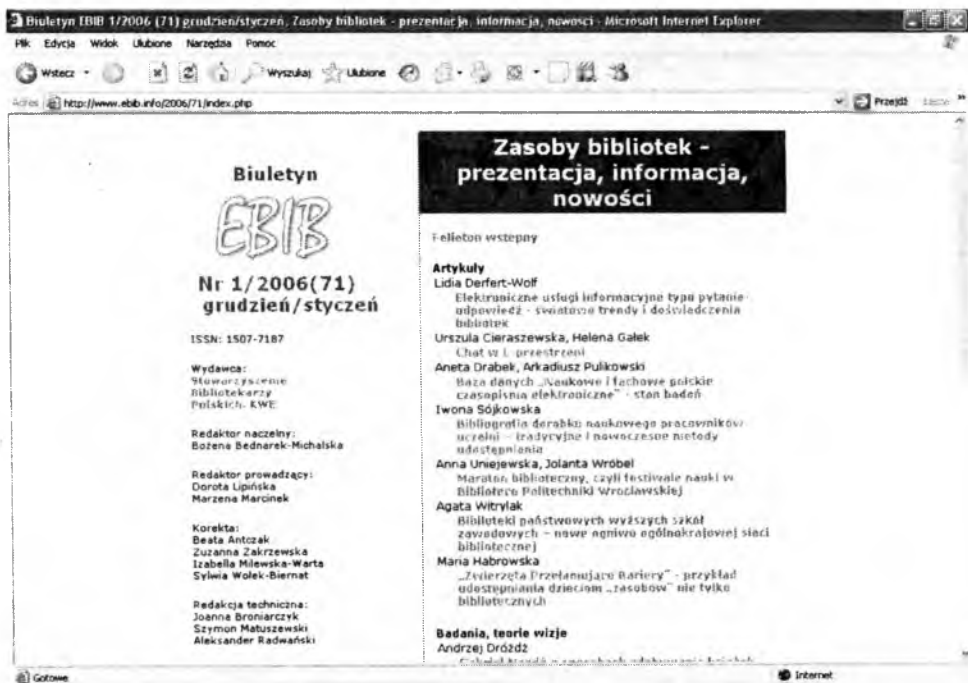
Biuletyn EBIB 1/2006 (71) grudzień/styczeń, Zasoby bibliotek - prezentacja, informacja, nowości - Microsoft Internet Explorer

Plik Edycja Widok Ulubione Narzędzia Pomoc

Wstecz Wyszukaj Ulubione

Adres http://www.ebib.info/2006/71/index.php

Przejdź Łącza

Biuletyn

EBIB

Nr 1/2006(71) grudzień/styczeń

ISSN: 1507-7187

Wydawca: Stowarzyszenie Bibliotekarzy Polskich. KWE

Redaktor naczelny: Bożena Bednarek-Michalska

Redaktor prowadzący: Dorota Lipińska Marzena Marcinek

Korekta: Beata Antczak Zuzanna Zakrzewska Izabella Milewska-Warta Sylwia Wolek-Biernat

Redakcja techniczna: Joanna Broniarczyk Szymon Matuszewski Aleksander Radwański

Zasoby bibliotek - prezentacja, informacja, nowości

Felieton wstępny

Artykuły

Lidia Derfert-Wolf
Elektroniczne usługi informacyjne typu pytanie-odpowiedź - światowe trendy i doświadczenia bibliotek

Urszula Cieraszewska, Helena Gałek
Chat w i. przestrzeni

Aneta Drabek, Arkadiusz Pulikowski
Baza danych „Naukowe i fachowe polskie czasopisma elektroniczne" - stan badań

Iwona Sójkowska
Bibliografia dorobku naukowego pracowników uczelni - tradycyjne i nowoczesne metody udostępniania

Anna Uniejewska, Jolanta Wróbel
Maraton biblioteczny, czyli festiwale nauki w Bibliotece Politechniki Wrocławskiej

Agata Witrylak
Biblioteki państwowych wyższych szkół zawodowych - nowe ogniwo ogólnokrajowej sieci bibliotecznej

Maria Habrowska
„Zwierzęta Przełamujące Bariery" - przykład udostępniania dzieciom „zasobów" nie tylko bibliotecznych

Badania, teorie wizje

Andrzej Dróżdż

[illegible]

Gotowe

Internet